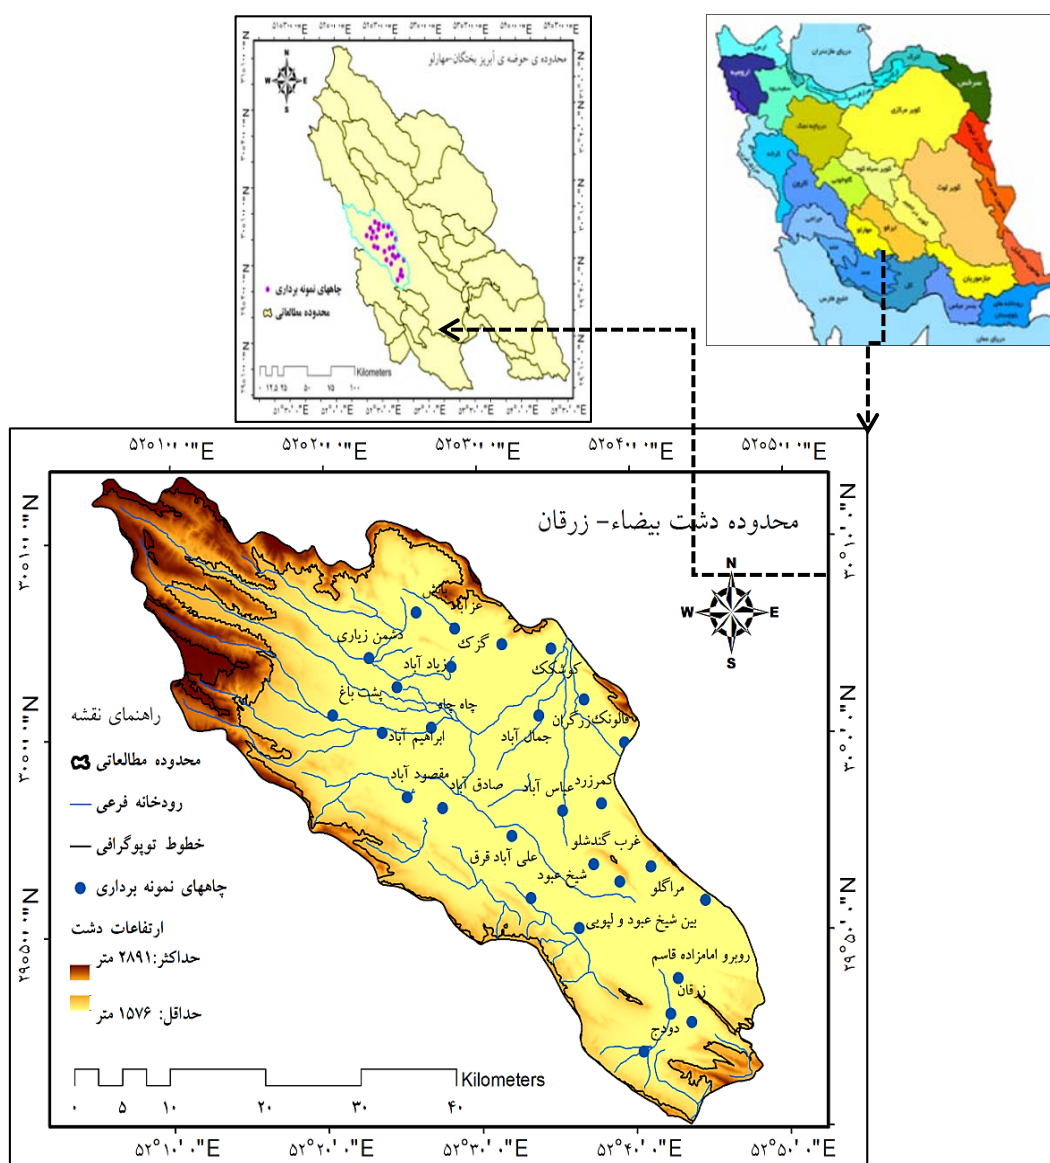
محدوده ی حوضه ی آبریز بختگان-مهارلو

N
W E
S

چاههای نمونه برداری
محدوده مطالعاتی

Kilometers
۰ ۱۲.۵ ۲۵ ۵۰ ۷۵ ۱۰۰

۵۲°۱۰'۰"E ۵۲°۲۰'۰"E ۵۲°۳۰'۰"E ۵۲°۴۰'۰"E ۵۲°۵۰'۰"E

محدوده دشت بیضاء- زرقان

۳۰°۱۰'۰"N
۳۰°۰'۰"N
۲۹°۵۰'۰"N

N
W E
S

راهنمای نقشه
محدوده مطالعاتی
رودخانه فرعی
خطوط توپوگرافی
چاههای نمونه برداری
ارتفاعات دشت
حداکثر:۲۸۹۱ متر
حداقل: ۱۵۷۶ متر

بانش
عزآباد
گرگ
دشمن زیاری
زیاد آباد
کوشکک
پشت باغ
چاه چاه
فالونک زرگران
جمال آباد
ابراهیم آباد
مقصود آباد
صادق آباد
عباس آباد
کمرزرد
غرب گندشلو
علی آباد قرق
شیخ عبود
مراگلو
بین شیخ عبود و لپویی
روبرو امامزاده قاسم
زرقان
دودج

Kilometers
0 5 10 20 30 40

۵۲°۱۰'۰"E ۵۲°۲۰'۰"E ۵۲°۳۰'۰"E ۵۲°۴۰'۰"E ۵۲°۵۰'۰"E